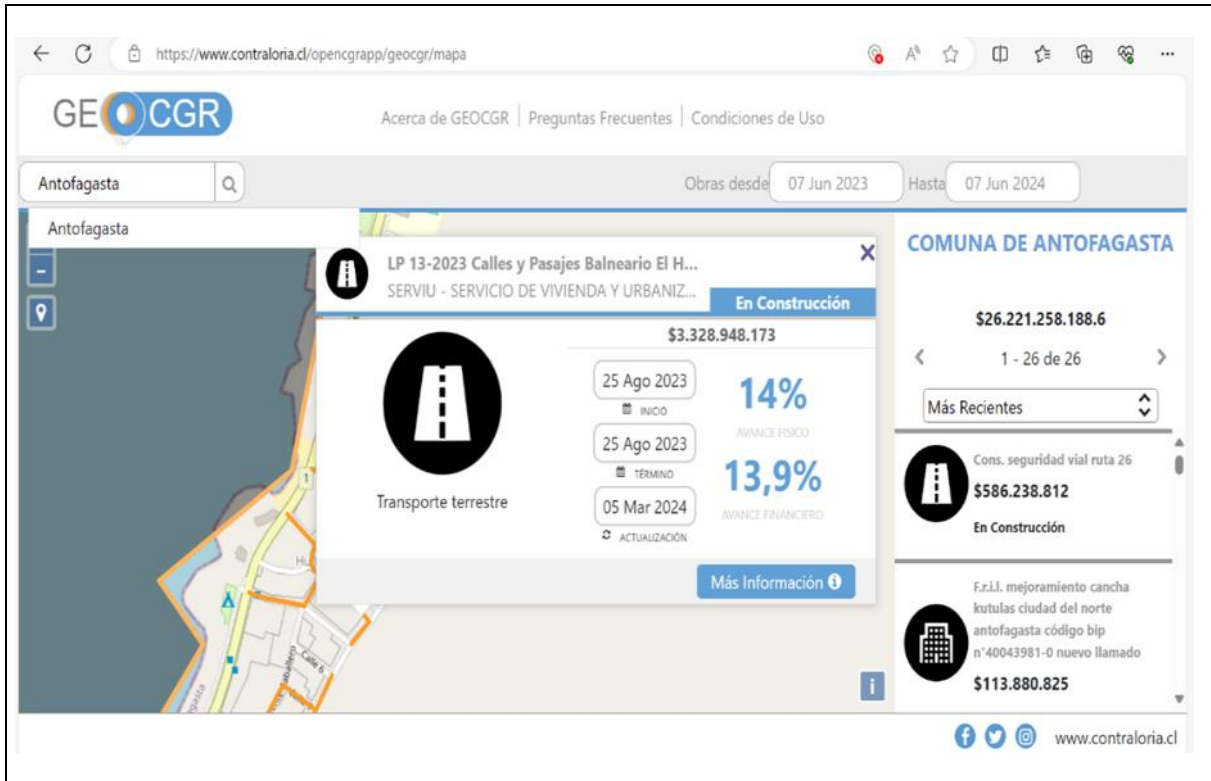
https://www.contraloria.cl/opencgrapp/geocgr/mapa

GEOCGR

Acerca de GEOCGR | Preguntas Frecuentes | Condiciones de Uso

Antofagasta

Obras desde 07 Jun 2023 Hasta 07 Jun 2024

Antofagasta

LP 13-2023 Calles y Pasajes Balneario El H...
SERVIU - SERVICIO DE VIVIENDA Y URBANIZ...
En Construcción

$3.328.948.173

25 Ago 2023
INICIO

14%
AVANCE FISICO

25 Ago 2023
TÉRMINO

13,9%
AVANCE FINANCIERO

05 Mar 2024
ACTUALIZACIÓN

Transporte terrestre

Más Información

COMUNA DE ANTOFAGASTA

$26.221.258.188.6

1 - 26 de 26

Más Recientes

Cons. seguridad vial ruta 26
$586.238.812
En Construcción

F.r.i.l. mejoramiento cancha kutulas ciudad del norte antofagasta código bip n°40043981-0 nuevo llamado
$113.880.825

www.contraloria.cl